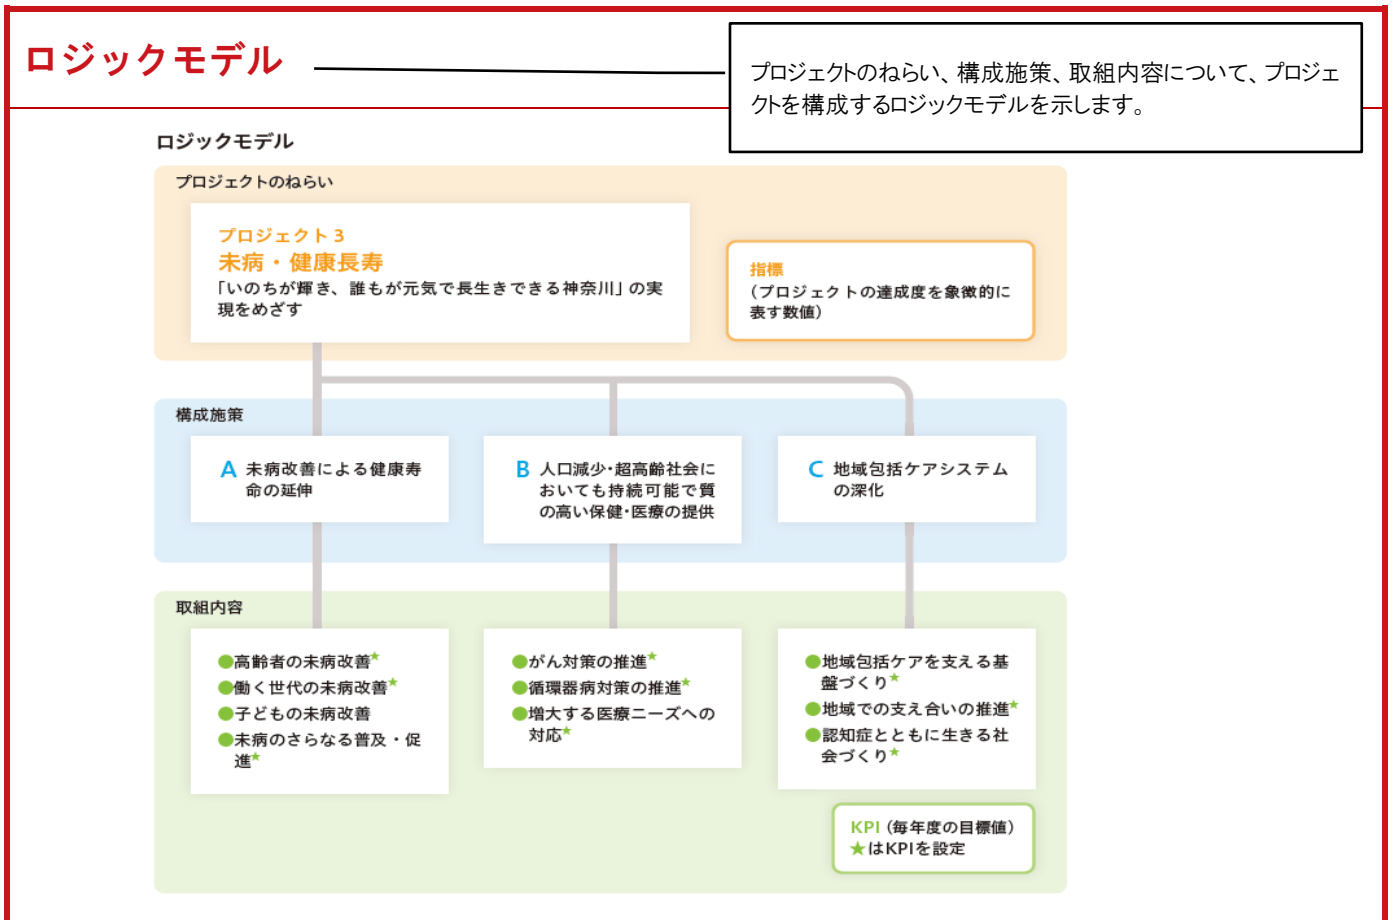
ロジックモデル

プロジェクトのねらい、構成施策、取組内容について、プロジェクトを構成するロジックモデルを示します。

ロジックモデル

プロジェクトのねらい

プロジェクト３
未病・健康長寿
「いのちが輝き、誰もが元気で長生きできる神奈川」の実現をめざす

指標
（プロジェクトの達成度を象徴的に表す数値）

構成施策

A 未病改善による健康寿命の延伸

B 人口減少・超高齢社会においても持続可能で質の高い保健・医療の提供

C 地域包括ケアシステムの深化

取組内容

●高齢者の未病改善★
●働く世代の未病改善★
●子どもの未病改善
●未病のさらなる普及・促進★

●がん対策の推進★
●循環器病対策の推進★
●増大する医療ニーズへの対応★

●地域包括ケアを支える基盤づくり★
●地域での支え合いの推進★
●認知症とともに生きる社会づくり★

KPI（毎年度の目標値）
★はKPIを設定